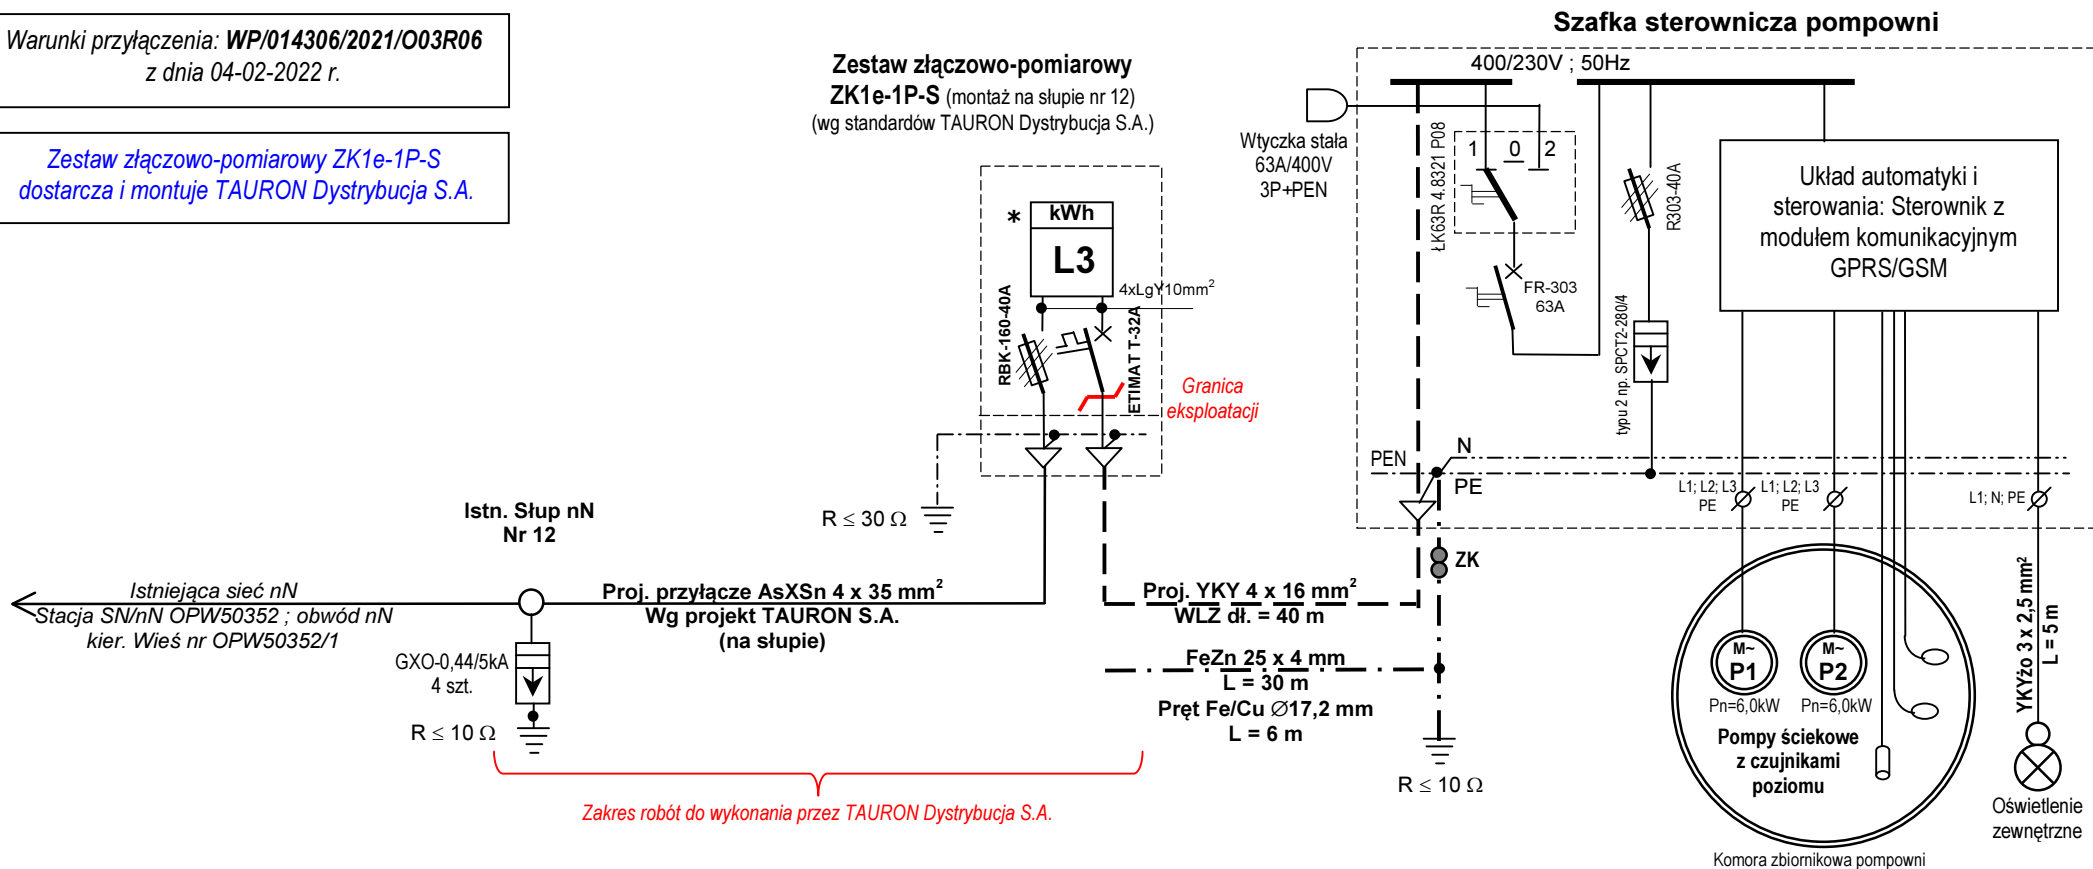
Warunki przyłączenia: WP/014306/2021/O03R06
z dnia 04-02-2022 r.

Zestaw złączowo-pomiarowy ZK1e-1P-S dostarcza i montuje TAURON Dystrybucja S.A.

Zestaw złączowo-pomiarowy
ZK1e-1P-S (montaż na słupie nr 12)
(wg standardów TAURON Dystrybucja S.A.)

Szafka sterownicza pompowni

400/230V ; 50Hz

Wtyczka stała
63A/400V
3P+PEN

ŁK63R 4.8321 P08

1 0 2

R303-40A

FR-303
63A

Układ automatyki i sterowania: Sterownik z modułem komunikacyjnym GPRS/GSM

*
kWh
L3

4xLgY10mm$^2$

RBK-160-40A

ETIMAT T-32A

Granica eksploatacji

typu 2 np. SPCT2-280/4

PEN
N
PE

L1; L2; L3
PE

L1; L2; L3
PE

L1; N; PE

R ≤ 30 Ω

Istn. Słup nN
Nr 12

ZK

Istniejąca sieć nN
Stacja SN/nN OPW50352 ; obwód nN
kier. Wieś nr OPW50352/1

Proj. przyłącze AsXSn 4 x 35 mm$^2$
Wg projekt TAURON S.A.
(na słupie)

Proj. YKY 4 x 16 mm$^2$
WLZ dł. = 40 m

GXO-0,44/5kA
4 szt.

FeZn 25 x 4 mm
L = 30 m
Pręt Fe/Cu ∅17,2 mm
L = 6 m

R ≤ 10 Ω

R ≤ 10 Ω

M~
P1
Pn=6,0kW

M~
P2
Pn=6,0kW

Pompy ściekowe
z czujnikami
poziomu

YKYżo 3 x 2,5 mm$^2$
L = 5 m

Oświetlenie zewnętrzne

Zakres robót do wykonania przez TAURON Dystrybucja S.A.

Komora zbiornikowa pompowni